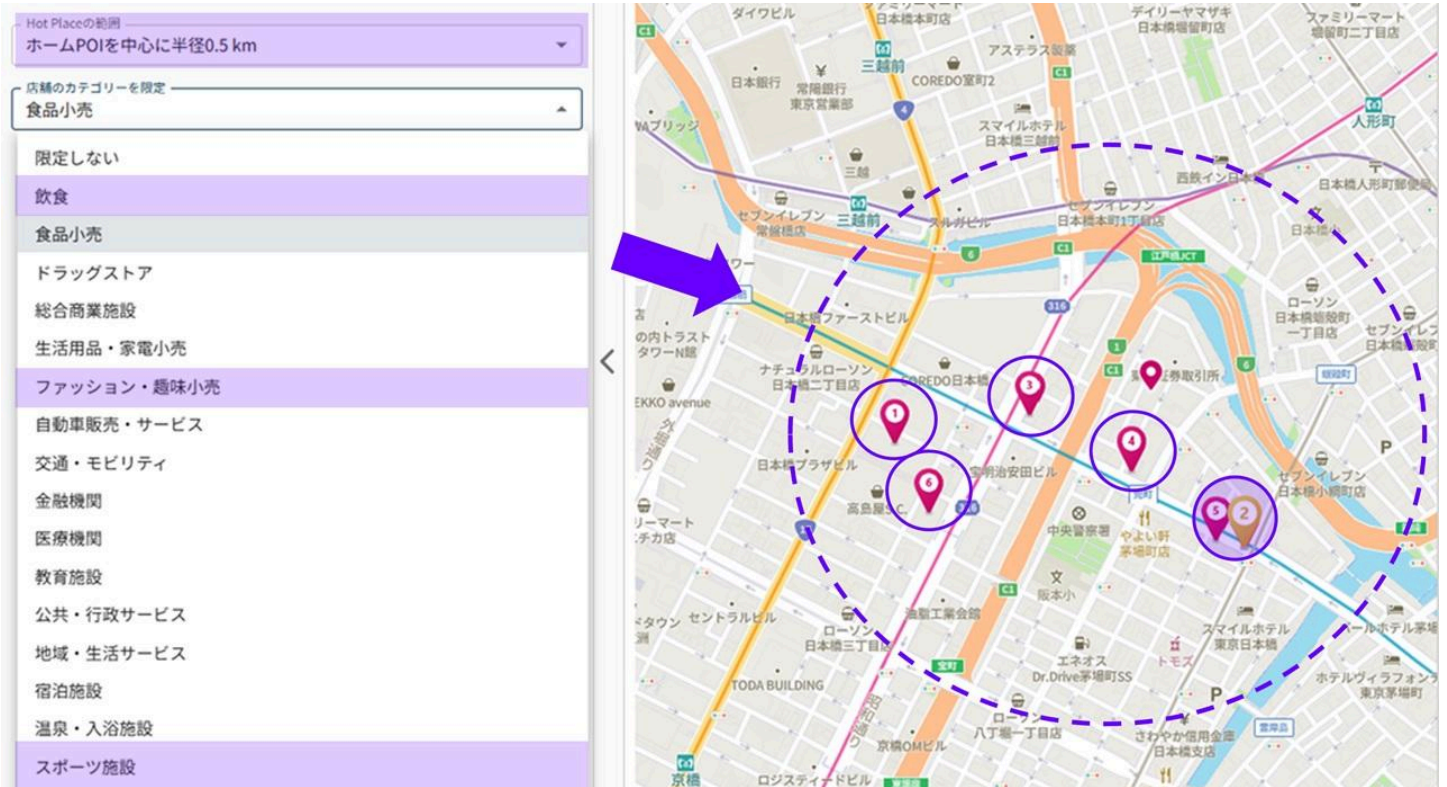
Hot Placeの範囲
ホームPOIを中心に半径0.5 km

店舗のカテゴリーを限定
食品小売

限定しない
飲食
食品小売
ドラッグストア
総合商業施設
生活用品・家電小売
ファッション・趣味小売
自動車販売・サービス
交通・モビリティ
金融機関
医療機関
教育施設
公共・行政サービス
地域・生活サービス
宿泊施設
温泉・入浴施設
スポーツ施設

ダイワビル
日本橋本町店
デイリーヤマザキ
日本橋堀留町店
ファミリーマート
堀留町二丁目店
三越前
COREDO室町2
アステラス製薬
日本銀行
常陽銀行
東京営業部
人形町
ブリッジ
スマイルホテル
日本橋三越前
三越
西鉄イン日本橋
日本橋人形町郵便局
セブンイレブン
常盤橋店
三越前
ビル
セブンイレブン
日本橋本町1丁目店
日本橋ファーストビル
江戸橋JCT
ローソン
日本橋蛎殻町
一丁目店
セブンイレブン
日本橋
の内トラスト
タワーN館
ナチュラルローソン
日本橋二丁目店
COREDO日本橋
証券取引所
蛎殻町
EKKO avenue
日本橋プラザビル
明治安田ビル
セブンイレブン
日本橋小網町店
1
6
3
4
5
2
高島屋S.C.
中央警察署
やよい軒
茅場町店
リーマート
チカ店
阪本小
タウン
セントラルビル
ローソン
日本橋三丁目店
漁業工業会館
スマイルホテル
東京日本橋
ホテル茅場
宝町
エネオス
Dr.Drive茅場町SS
トモズ
TODA BUILDING
ホテルヴィラフォンテ
東京茅場町
ローソン
八丁堀一丁目店
さわやか信用金庫
日本橋支店
京橋OMビル
京橋
ロジスティードビル
P
P